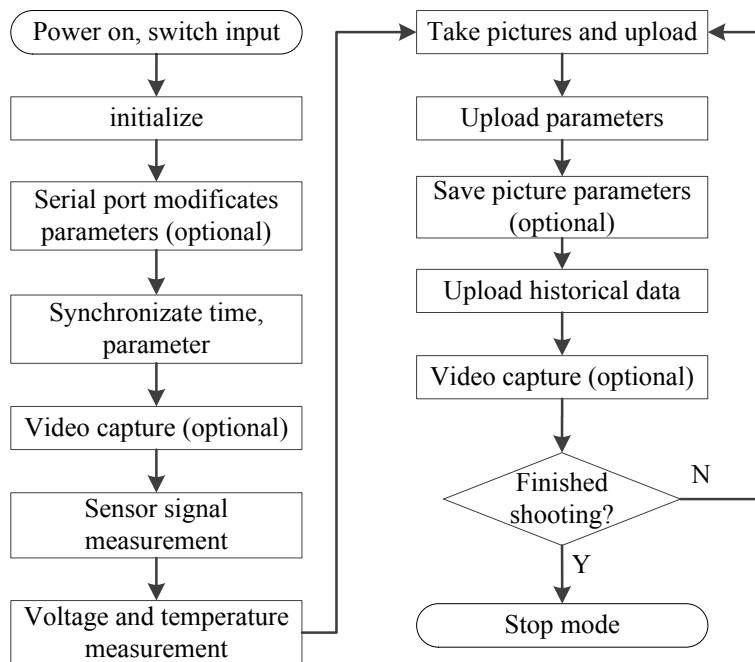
Power on, switch input

initialize

Serial port modificates parameters (optional)

Synchronizate time, parameter

Video capture (optional)

Sensor signal measurement

Voltage and temperature measurement

Take pictures and upload

Upload parameters

Save picture parameters (optional)

Upload historical data

Video capture (optional)

Finished shooting?

N

Y

Stop mode